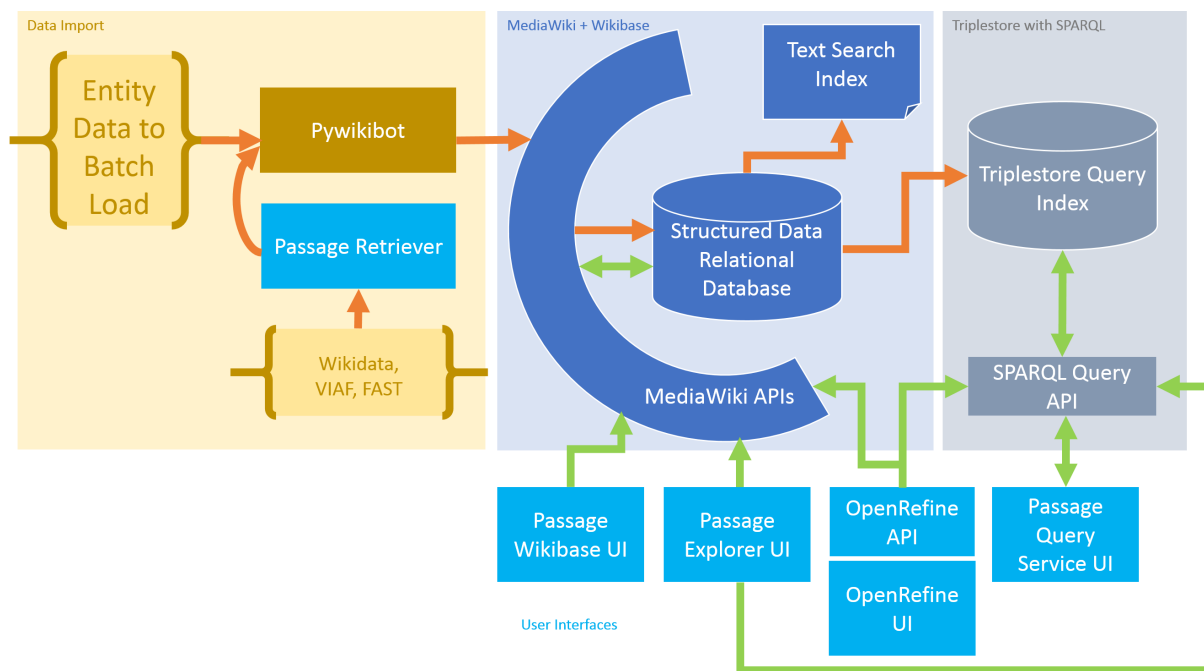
Data Import

Entity Data to Batch Load

Pywikibot

Passage Retriever

Wikidata, VIAF, FAST

MediaWiki + Wikibase

Text Search Index

Structured Data Relational Database

MediaWiki APIs

Triplestore with SPARQL

Triplestore Query Index

SPARQL Query API

Passage Wikibase UI

Passage Explorer UI

OpenRefine API

OpenRefine UI

Passage Query Service UI

User Interfaces